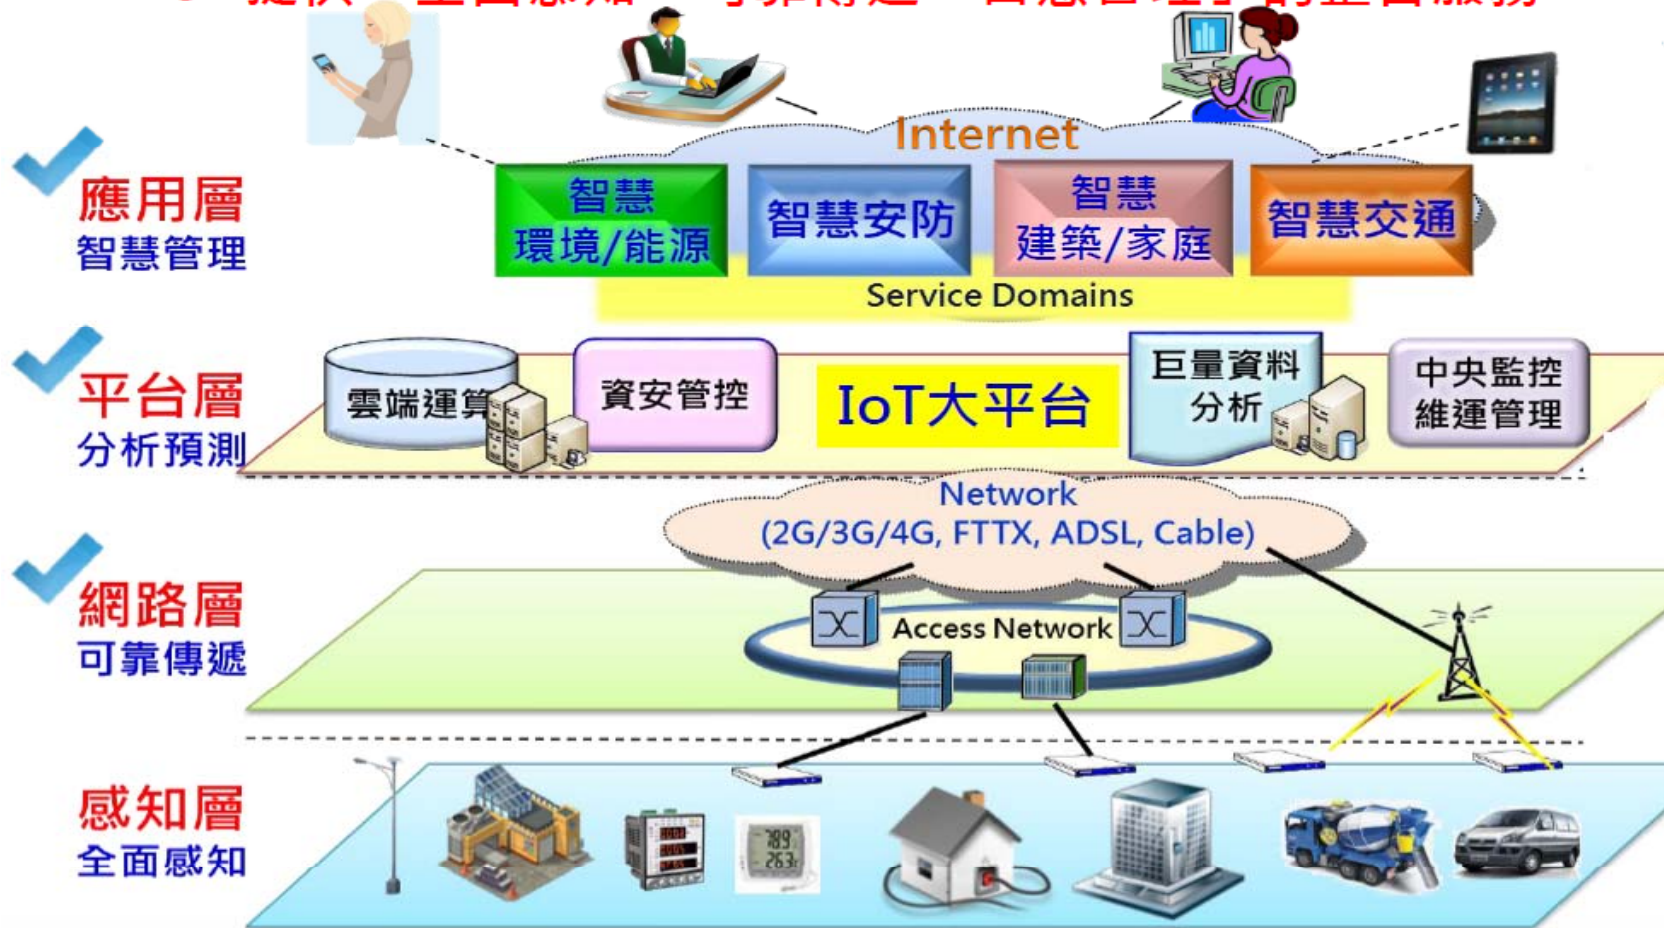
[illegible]

Internet

應用層
智慧管理

智慧環境/能源

智慧安防

智慧建築/家庭

智慧交通

Service Domains

平台層
分析預測

雲端運算

資安管控

IoT大平台

巨量資料分析

中央監控維運管理

Network
(2G/3G/4G, FTTX, ADSL, Cable)

網路層
可靠傳遞

Access Network

感知層
全面感知

789
263